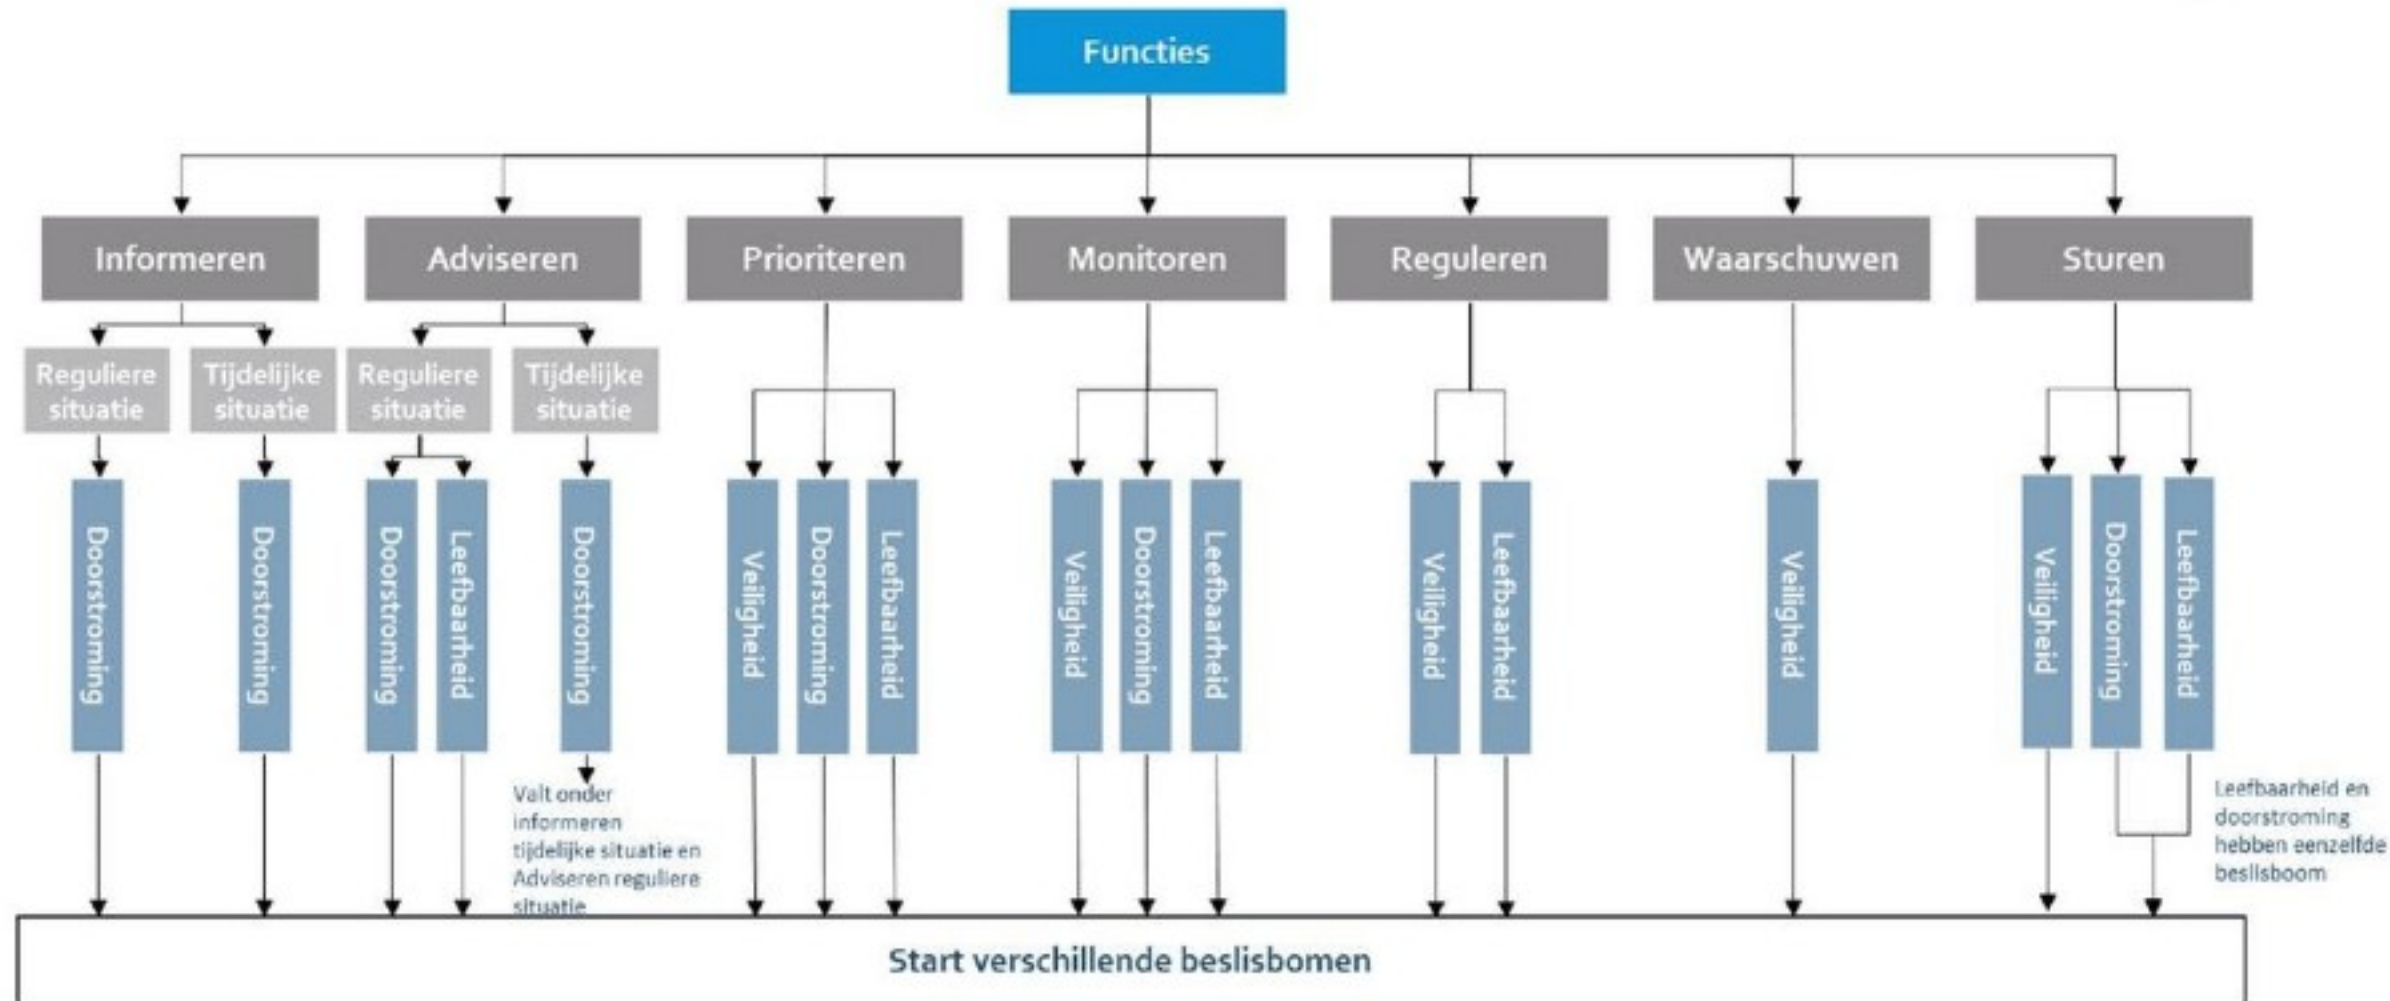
Functies

Informeren

Reguliere situatie

Doorstroming

Tijdelijke situatie

Doorstroming

Adviseren

Reguliere situatie

Doorstroming

Leefbaarheid

Tijdelijke situatie

Doorstroming

Valt onder informeren tijdelijke situatie en Adviseren reguliere situatie

Prioriteren

Veiligheid

Doorstroming

Leefbaarheid

Monitoren

Veiligheid

Doorstroming

Leefbaarheid

Reguleren

Veiligheid

Leefbaarheid

Waarschuwen

Veiligheid

Sturen

Veiligheid

Doorstroming

Leefbaarheid

Leefbaarheid en doorstroming hebben eenzelfde beslisboom

Start verschillende beslisbomen